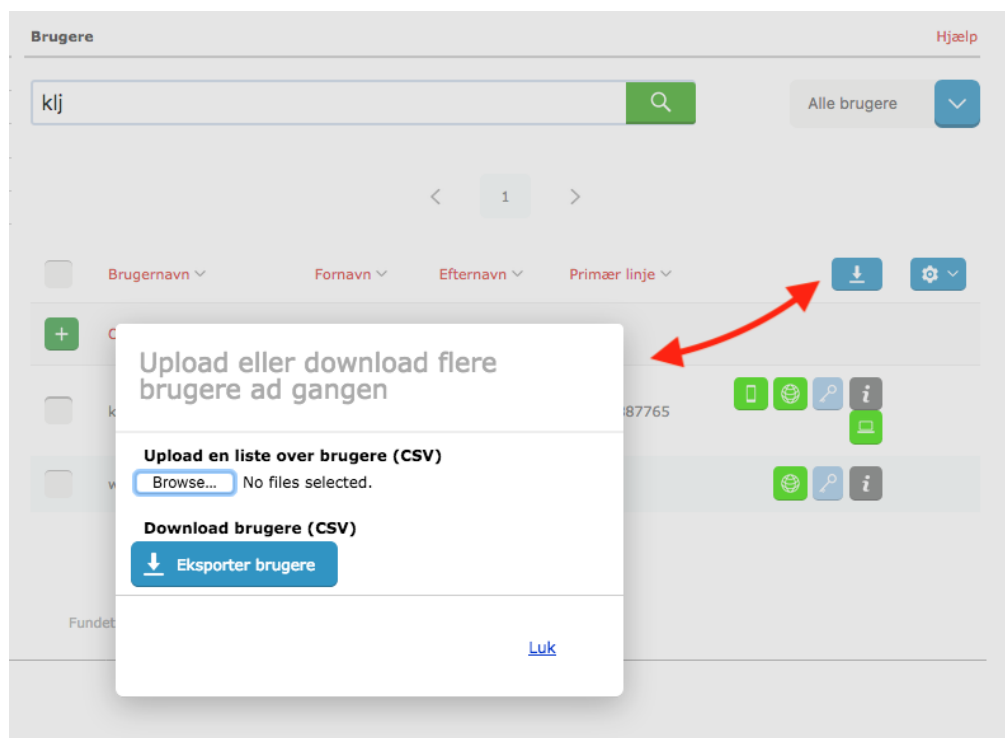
Brugere

Hjælp

klj

Alle brugere

1

Brugernavn

Fornavn

Efternavn

Primær linje

C

k

87765

w

Fundet

Upload eller download flere brugere ad gangen

Upload en liste over brugere (CSV)

Browse... No files selected.

Download brugere (CSV)

Eksporter brugere

Luk